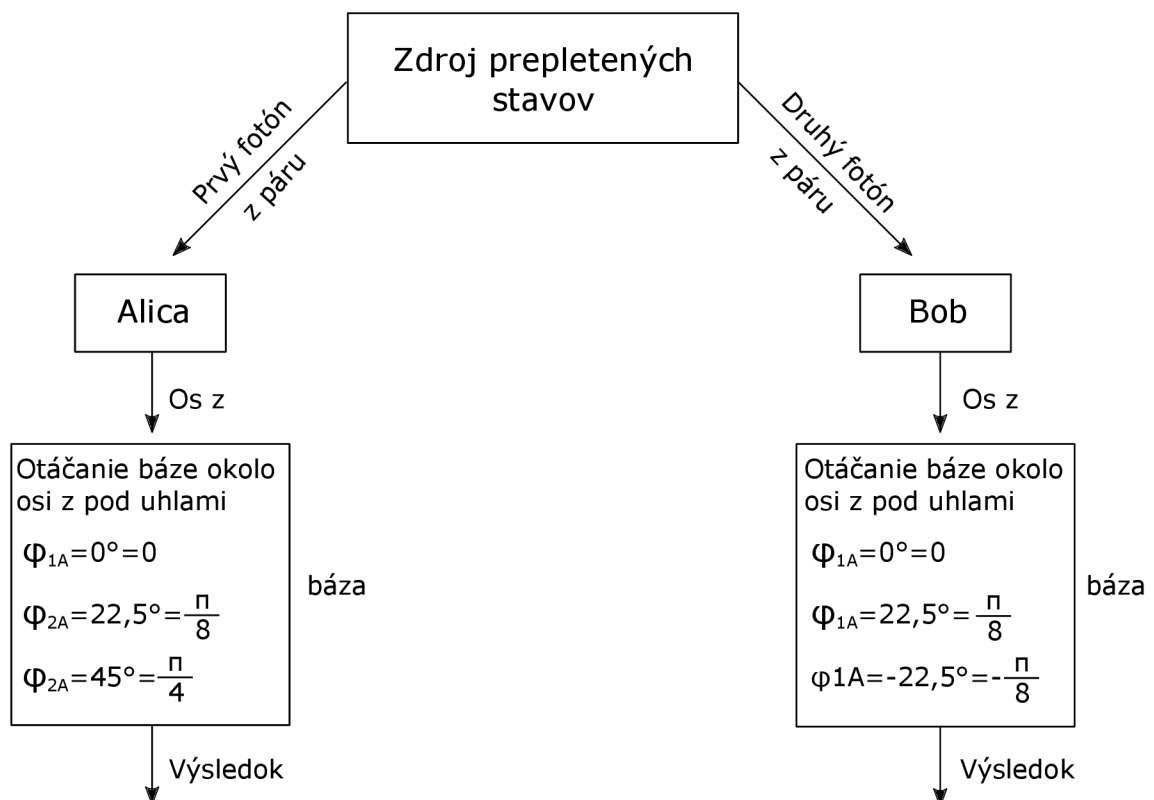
Zdroj prepletených stavov

Prvý fotón z páru

Druhý fotón z páru

Alica

Bob

Os z

Os z

Otáčanie báze okolo osi z pod uhlami

$\varphi_{1A}=0°=0$

$\varphi_{2A}=22,5°=\frac{\pi}{8}$

$\varphi_{2A}=45°=\frac{\pi}{4}$

báza

Otáčanie báze okolo osi z pod uhlami

$\varphi_{1A}=0°=0$

$\varphi_{1A}=22,5°=\frac{\pi}{8}$

φ1A=-22,5°=$-\frac{\pi}{8}$

báza

Výsledok

Výsledok